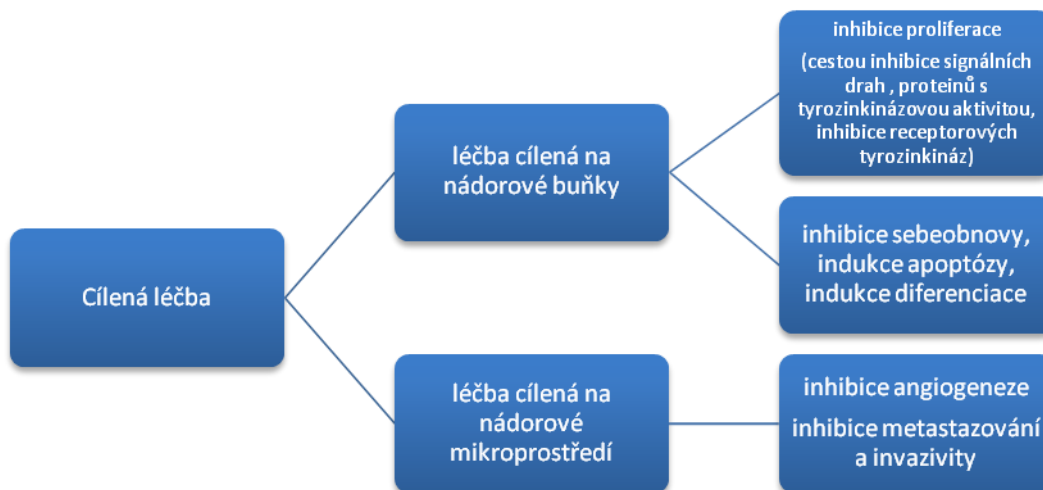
Cílená léčba

léčba cílená na nádorové buňky

inhibice proliferace

(cestou inhibice signálních drah , proteinů s tyrozinkinázovou aktivitou, inhibice receptorových tyrozinkináz)

inhibice sebeobnovy, indukce apoptózy, indukce diferenciace

léčba cílená na nádorové mikroprostředí

inhibice angiogeneze

inhibice metastazování a invazivity